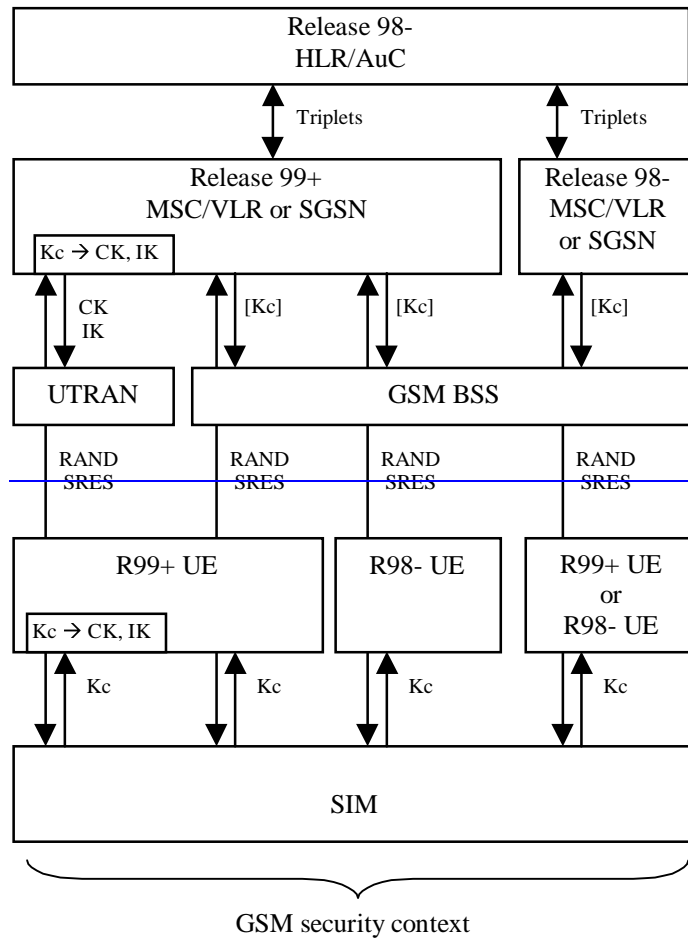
Release 98-
HLR/AuC

Triplets

Triplets

Release 99+
MSC/VLR or SGSN

Kc → CK, IK

Release 98-
MSC/VLR
or SGSN

CK
IK

[Kc]

[Kc]

[Kc]

UTRAN

GSM BSS

RAND
SRES

RAND
SRES

RAND
SRES

RAND
SRES

R99+ UE

Kc → CK, IK

R98- UE

R99+ UE
or
R98- UE

Kc

Kc

Kc

Kc

SIM

GSM security context